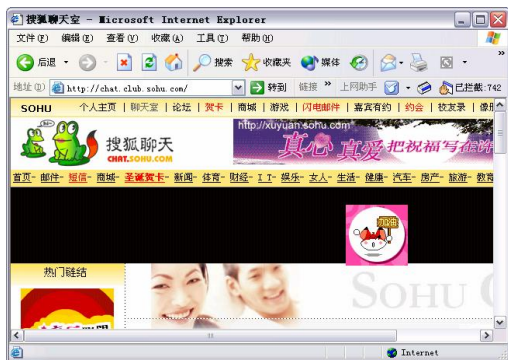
搜狐聊天室 - Microsoft Internet Explorer

文件(F) 编辑(E) 查看(V) 收藏(A) 工具(T) 帮助(H)

后退 搜索 收藏夹 媒体

地址(D) http://chat.club.sohu.com/ 转到 链接 上网助手 已拦截:742

SOHU 个人主页 | 聊天室 | 论坛 | 贺卡 | 商城 | 游戏 | 闪电邮件 | 嘉宾有约 | 约会 | 校友录 | 缘

搜狐聊天 CHAT.SOHU.COM

http://xuyuan.sohu.com

真心 真爱 把祝福写在

首页-邮件-短信-商城-圣诞贺卡-新闻-体育-财经-IT-娱乐-女人-生活-健康-汽车-房产-旅游-教育

热门链结

SOHU

Internet